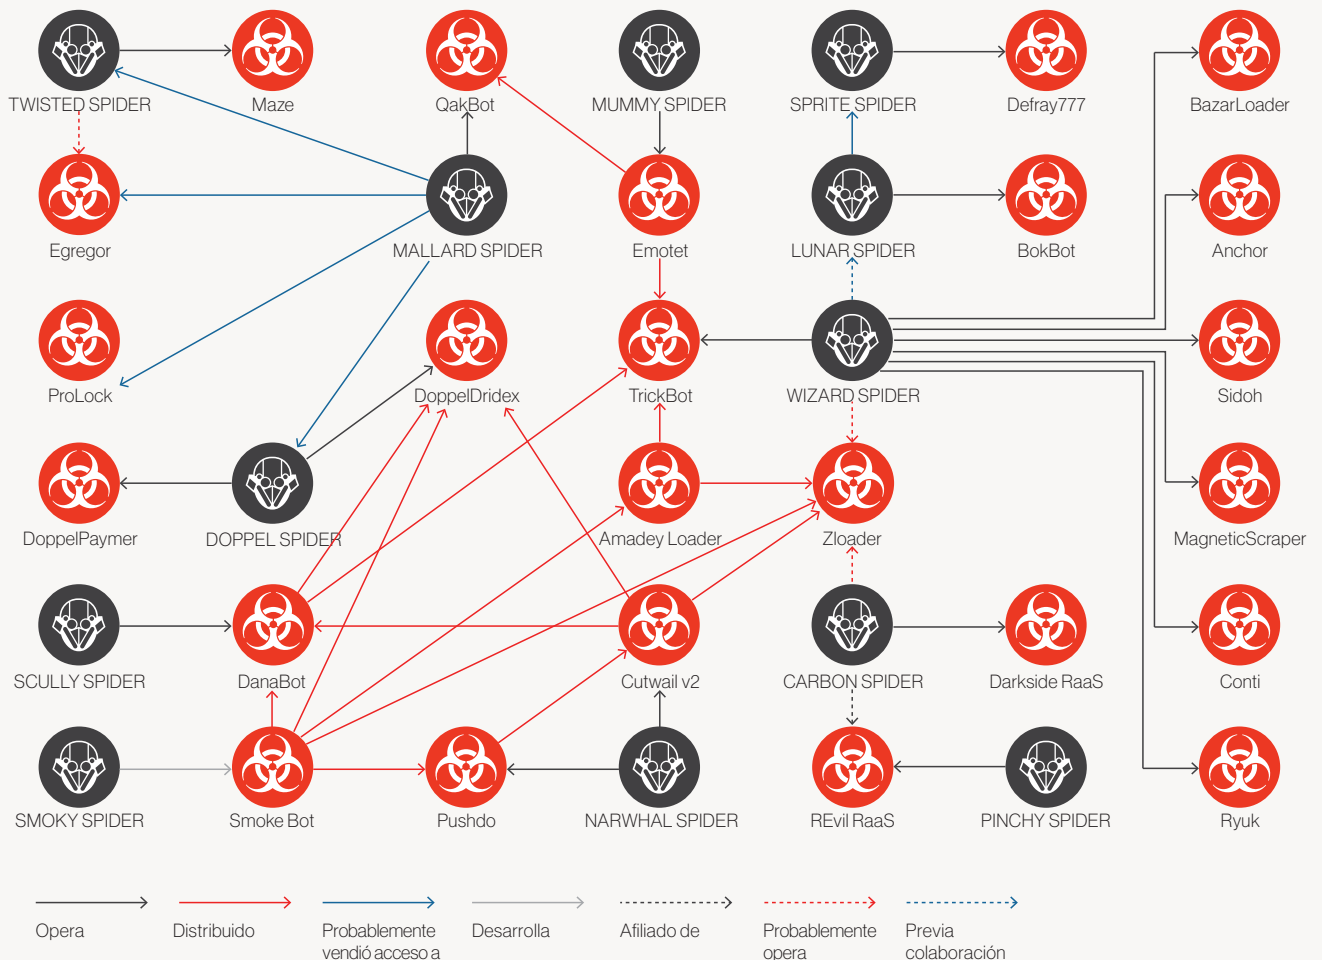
TWISTED SPIDER
Maze
QakBot
MUMMY SPIDER
SPRITE SPIDER
Defray777
BazarLoader
Egregor
MALLARD SPIDER
Emotet
LUNAR SPIDER
BokBot
Anchor
ProLock
DoppelDridex
TrickBot
WIZARD SPIDER
Sidoh
DoppelPaymer
DOPPEL SPIDER
Amadey Loader
Zloader
MagneticScraper
SCULLY SPIDER
DanaBot
Cutwail v2
CARBON SPIDER
Darkside RaaS
Conti
SMOKY SPIDER
Smoke Bot
Pushdo
NARWHAL SPIDER
REvil RaaS
PINCHY SPIDER
Ryuk

Opera
Distribuido
Probablemente vendió acceso a
Desarrolla
Afiliado de
Probablemente opera
Previa colaboración